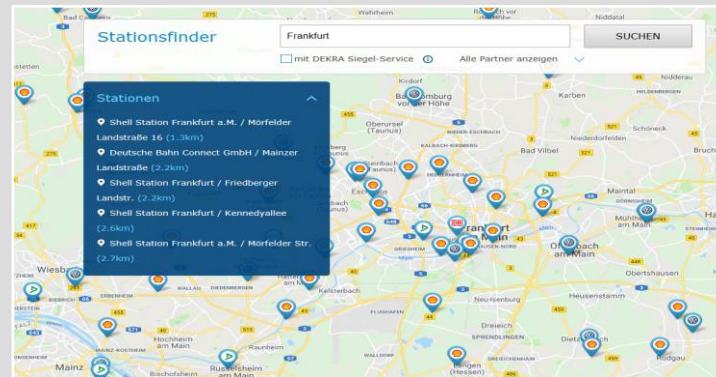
Stationsfinder

Frankfurt

SUCHEN

mit DEKRA Siegel-Service

Alle Partner anzeigen

Stationen

Shell Station Frankfurt a.M. / Mörfelder Landstraße 16 (1.3km)

Deutsche Bahn Connect GmbH / Mainzer Landstraße (2.2km)

Shell Station Frankfurt / Friedberger Landstr. (2.2km)

Shell Station Frankfurt / Kennedyallee (2.6km)

Shell Station Frankfurt a.M. / Mörfelder Str. (2.7km)

Bad Soden
Weilheim
Bad Homburg vor der Höhe
Oberursel (Taunus)
Karben
Schöneck
Nidderau
Bad Vilbel
Maintal
Frankfurt am Main
Offenbach am Main
Mühlheim am Main
Wiesbaden
Kelsterbach
Neu-Isenburg
Heusenstamm
Obertshausen
Dreieich
Dietzenbach
Rüsselsheim am Main
Raunheim
Mainz
Bischofsheim
Langen (Hessen)
Rodgau
Eschborn